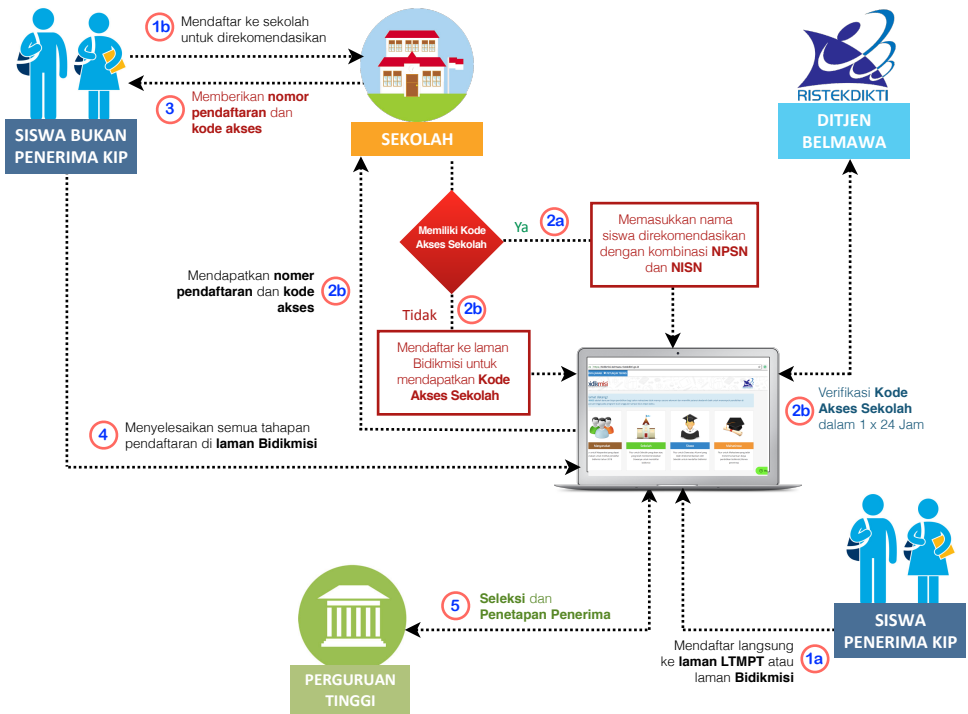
1b Mendaftar ke sekolah untuk direkomendasikan

3 Memberikan nomor pendaftaran dan kode akses

SISWA BUKAN PENERIMA KIP

SEKOLAH

RISTEKDIKTI

DITJEN BELMAWA

Memiliki Kode Akses Sekolah

Ya

2a

Memasukkan nama siswa direkomendasikan dengan kombinasi NPSN dan NISN

Mendapatkan nomer pendaftaran dan kode akses

2b

Tidak

2b

Mendaftar ke laman Bidikmisi untuk mendapatkan Kode Akses Sekolah

bidikmisi

Verifikasi Kode Akses Sekolah dalam 1 x 24 Jam

2b

4 Menyelesaikan semua tahapan pendaftaran di laman Bidikmisi

5 Seleksi dan Penetapan Penerima

PERGURUAN TINGGI

SISWA PENERIMA KIP

Mendaftar langsung ke laman LTMPT atau laman Bidikmisi

1a